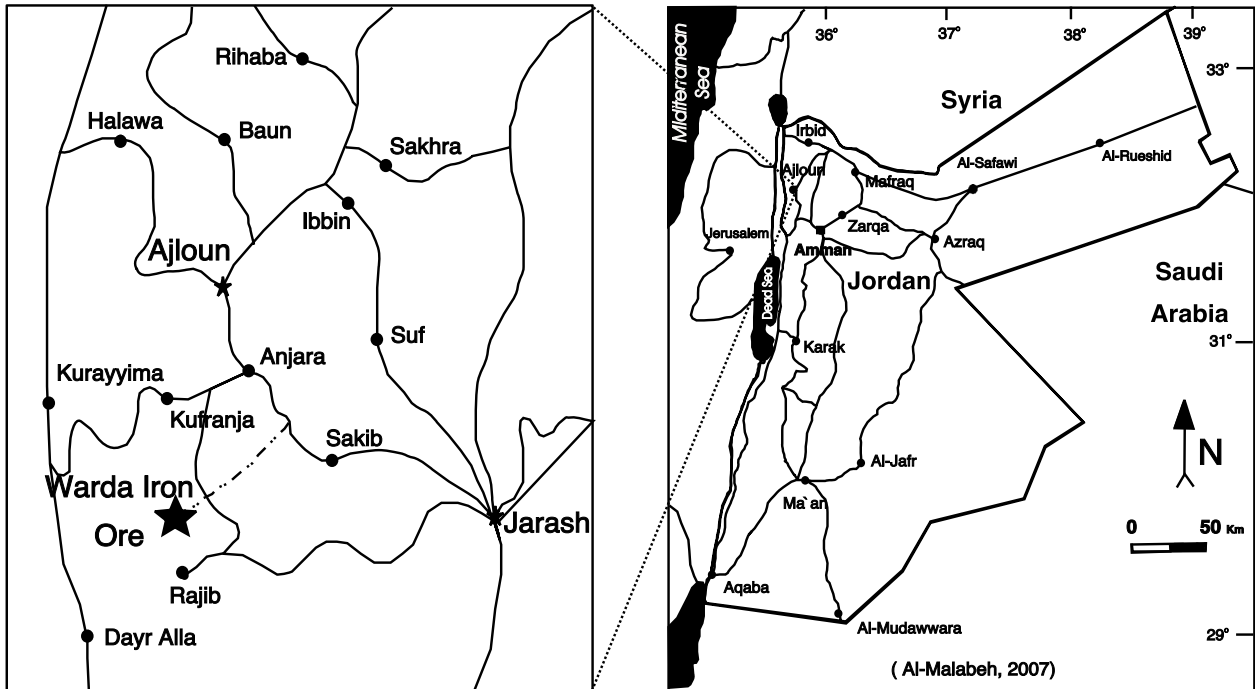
Rihaba
Halawa
Baun
Sakhra
Ibbin
Ajloun
Suf
Anjara
Kurayyima
Kufranja
Sakib
Warda Iron Ore
Jarash
Rajib
Dayr Alla

Mditerranean Sea
36°
37°
38°
39°
33°
Syria
Irbid
Al-Safawi
Al-Rueshid
Ajloun
Mafraq
Zarqa
Jerusalem
Amman
Azraq
Dead Sea
Jordan
Saudi Arabia
31°
Karak
N
Al-Jafr
Ma`an
0
50 Km
Aqaba
Al-Mudawwara
29°
( Al-Malabeh, 2007)